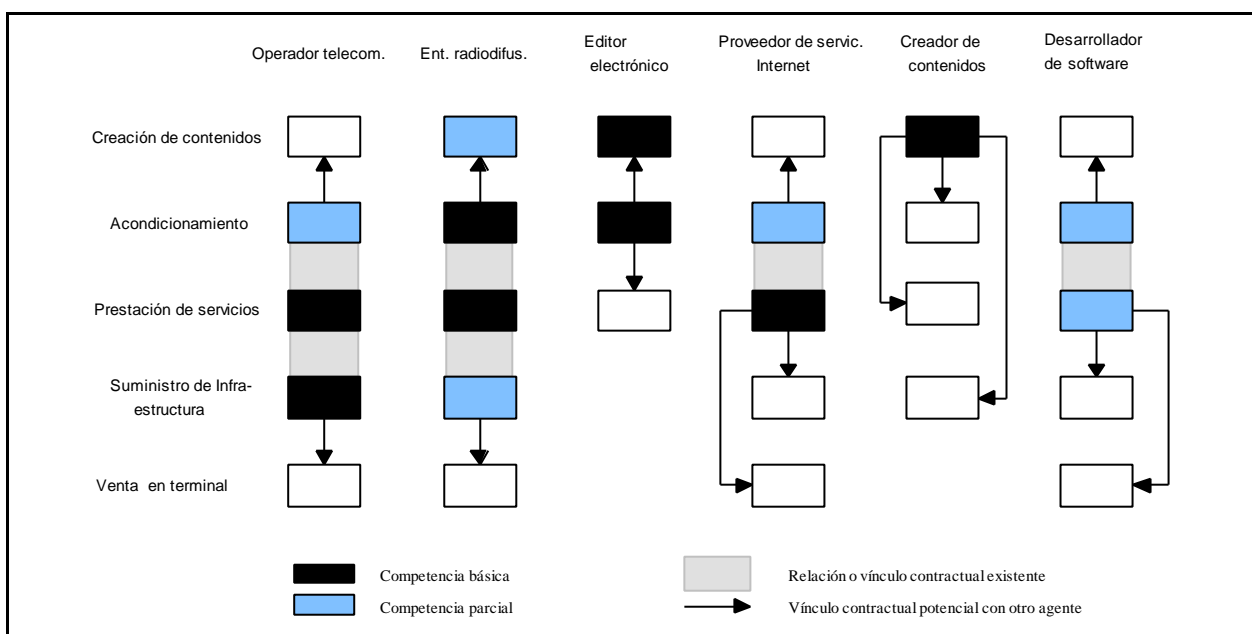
Operador telecom.
Ent. radiodifus.
Editor electrónico
Proveedor de servic. Internet
Creador de contenidos
Desarrollador de software

Creación de contenidos
Acondicionamiento
Prestación de servicios
Suministro de Infraestructura
Venta en terminal

Competencia básica
Competencia parcial
Relación o vínculo contractual existente
Vínculo contractual potencial con otro agente